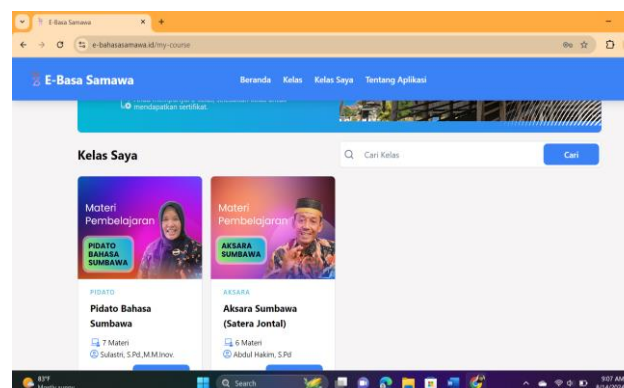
E-Basa Samawa
e-bahasasamawa.id/my-course
E-Basa Samawa
Beranda Kelas Kelas Saya Tentang Aplikasi
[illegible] mendapatkan sertifikat.
Kelas Saya
Cari Kelas
Cari
Materi Pembelajaran
PIDATO BAHASA SUMBAWA
PIDATO
Pidato Bahasa Sumbawa
7 Materi
Sulastri, S.Pd.,M.M.Inov.
Materi Pembelajaran
AKSARA SUMBAWA
AKSARA
Aksara Sumbawa (Satera Jontal)
6 Materi
Abdul Hakim, S.Pd
83°F
Mostly sunny
Search
9:07 AM